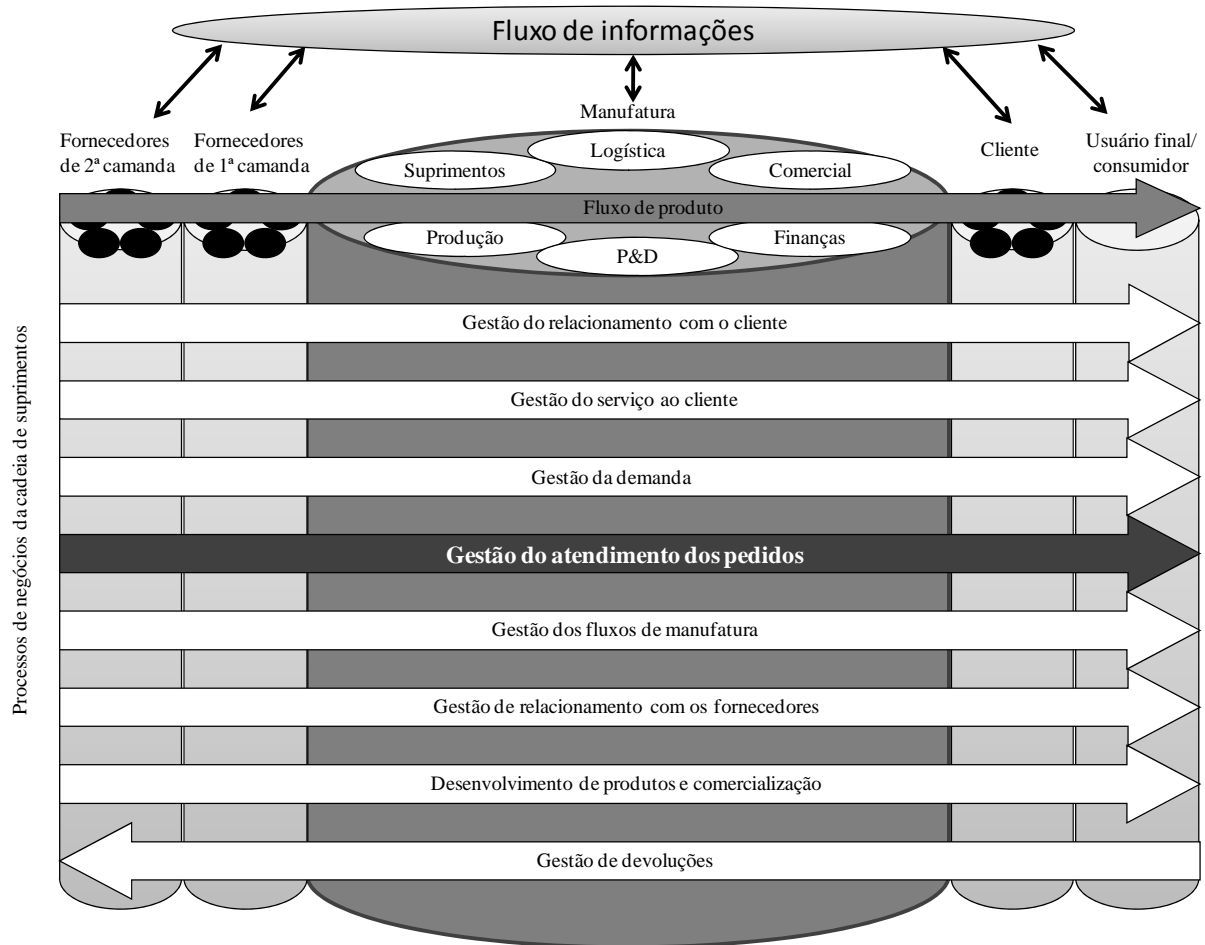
Fluxo de informações

Manufatura

Fornecedores de 2ª camanda

Fornecedores de 1ª camanda

Logística

Suprimentos

Comercial

Cliente

Usuário final/ consumidor

Fluxo de produto

Produção

Finanças

P&D

Processos de negócios da cadeia de suprimentos

Gestão do relacionamento com o cliente

Gestão do serviço ao cliente

Gestão da demanda

Gestão do atendimento dos pedidos

Gestão dos fluxos de manufatura

Gestão de relacionamento com os fornecedores

Desenvolvimento de produtos e comercialização

Gestão de devoluções